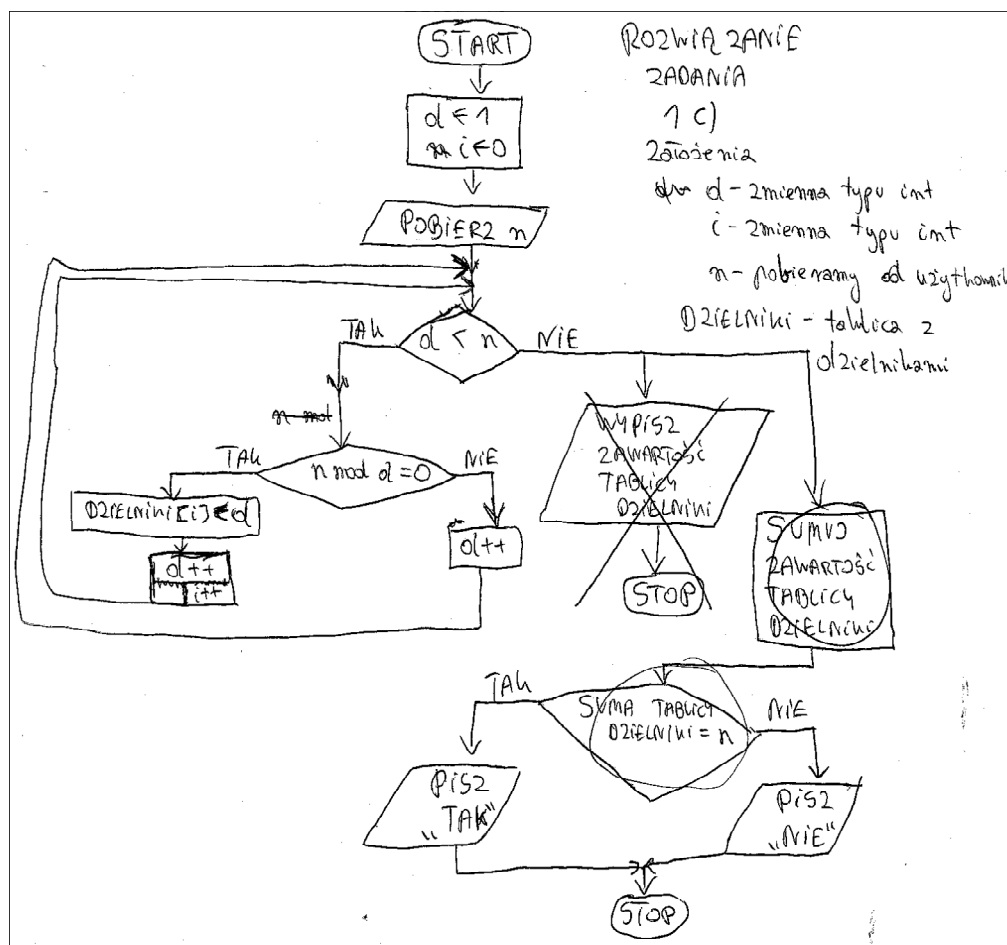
START

ROZWIĄZANIE
ZADANIA
1 c)
Założenia
d - zmienna typu int
i - zmienna typu int
n - pobieramy od użytkownika
DZIELNIKI - tablica z dzielnikami

d ← 1
i ← 0

POBIERZ n

TAK
d < n
NIE

TAK
n mod d = 0
NIE

DZIELNIKI[i] ← d

d++
i++

d++

WYPISZ ZAWARTOŚĆ TABLICY DZIELNIKI

STOP

SUMUJ ZAWARTOŚĆ TABLICY DZIELNIKI

TAK
SUMA TABLICY DZIELNIKI = n
NIE

PISZ „TAK"

PISZ „NIE"

STOP